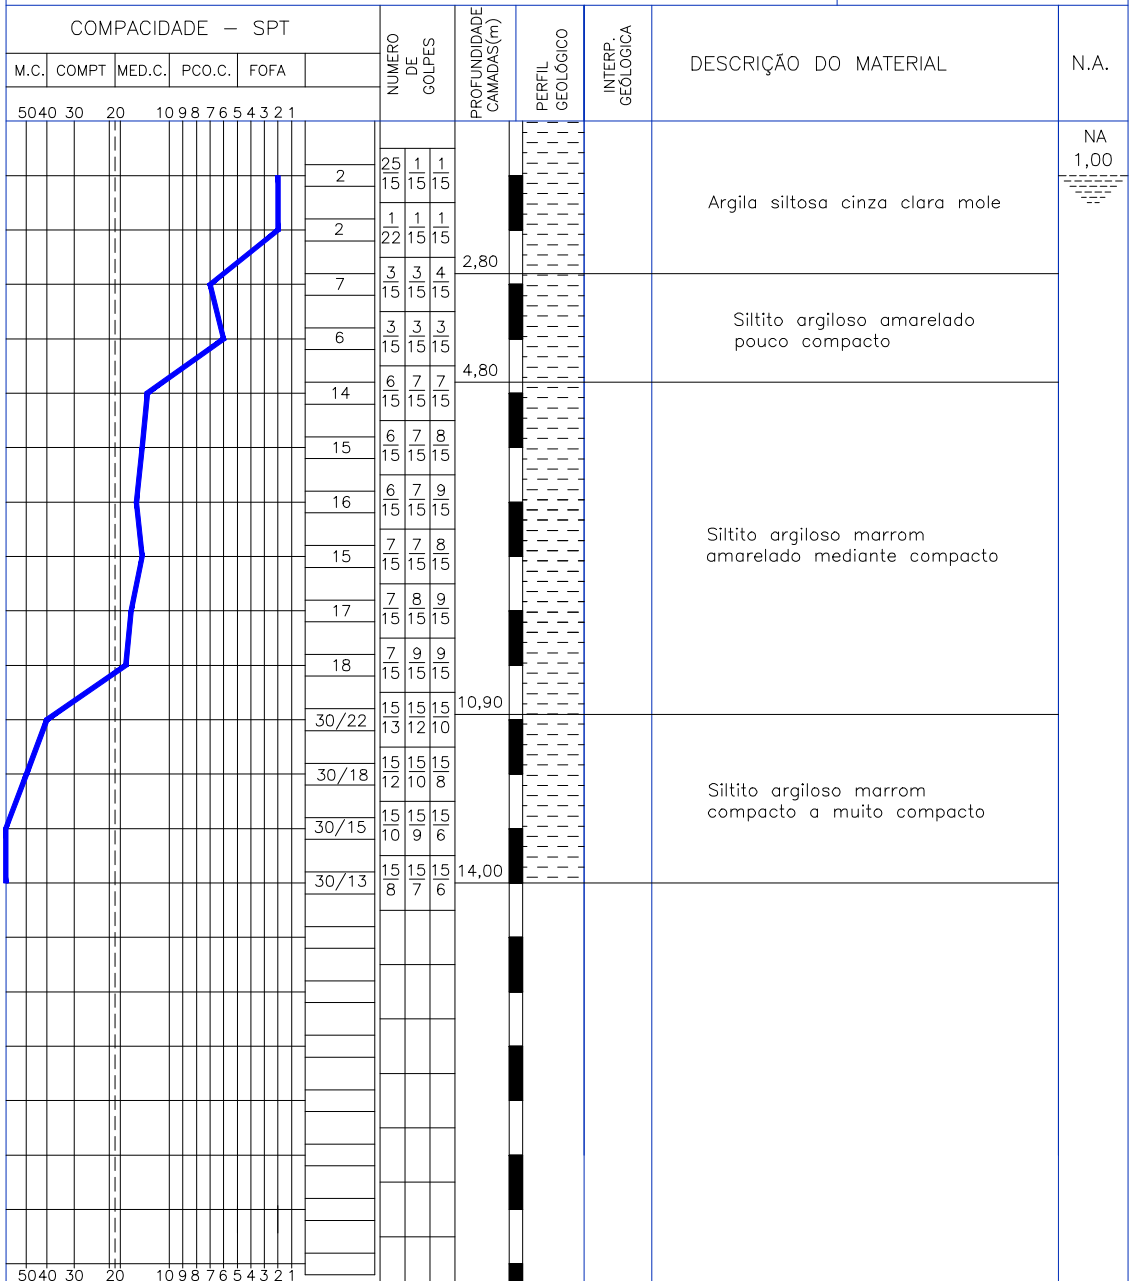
COMPACIDADE — SPT

| M.C. | COMPT | MED.C. | PCO.C. | FOFA |
|---|---|---|---|---|

50 40 30 20 10 9 8 7 6 5 4 3 2 1

NUMERO DE GOLPES

PROFUNDIDADE CAMADAS(m)

PERFIL GEOLÓGICO

INTERP. GEOLÓGICA

DESCRIÇÃO DO MATERIAL

N.A.

| SPT | Golpes | | | Profundidade | Descrição | N.A. |
|---|---|---|---|---|---|---|
| 2 | $\frac{25}{15}$ | $\frac{1}{15}$ | $\frac{1}{15}$ | | Argila siltosa cinza clara mole | NA 1,00 |
| 2 | $\frac{1}{22}$ | $\frac{1}{15}$ | $\frac{1}{15}$ | 2,80 | | |
| 7 | $\frac{3}{15}$ | $\frac{3}{15}$ | $\frac{4}{15}$ | | Siltito argiloso amarelado pouco compacto | |
| 6 | $\frac{3}{15}$ | $\frac{3}{15}$ | $\frac{3}{15}$ | 4,80 | | |
| 14 | $\frac{6}{15}$ | $\frac{7}{15}$ | $\frac{7}{15}$ | | Siltito argiloso marrom amarelado mediante compacto | |
| 15 | $\frac{6}{15}$ | $\frac{7}{15}$ | $\frac{8}{15}$ | | | |
| 16 | $\frac{6}{15}$ | $\frac{7}{15}$ | $\frac{9}{15}$ | | | |
| 15 | $\frac{7}{15}$ | $\frac{7}{15}$ | $\frac{8}{15}$ | | | |
| 17 | $\frac{7}{15}$ | $\frac{8}{15}$ | $\frac{9}{15}$ | | | |
| 18 | $\frac{7}{15}$ | $\frac{9}{15}$ | $\frac{9}{15}$ | 10,90 | | |
| 30/22 | $\frac{15}{13}$ | $\frac{15}{12}$ | $\frac{15}{10}$ | | Siltito argiloso marrom compacto a muito compacto | |
| 30/18 | $\frac{15}{12}$ | $\frac{15}{10}$ | $\frac{15}{8}$ | | | |
| 30/15 | $\frac{15}{10}$ | $\frac{15}{9}$ | $\frac{15}{6}$ | | | |
| 30/13 | $\frac{15}{8}$ | $\frac{15}{7}$ | $\frac{15}{6}$ | 14,00 | | |

50 40 30 20 10 9 8 7 6 5 4 3 2 1